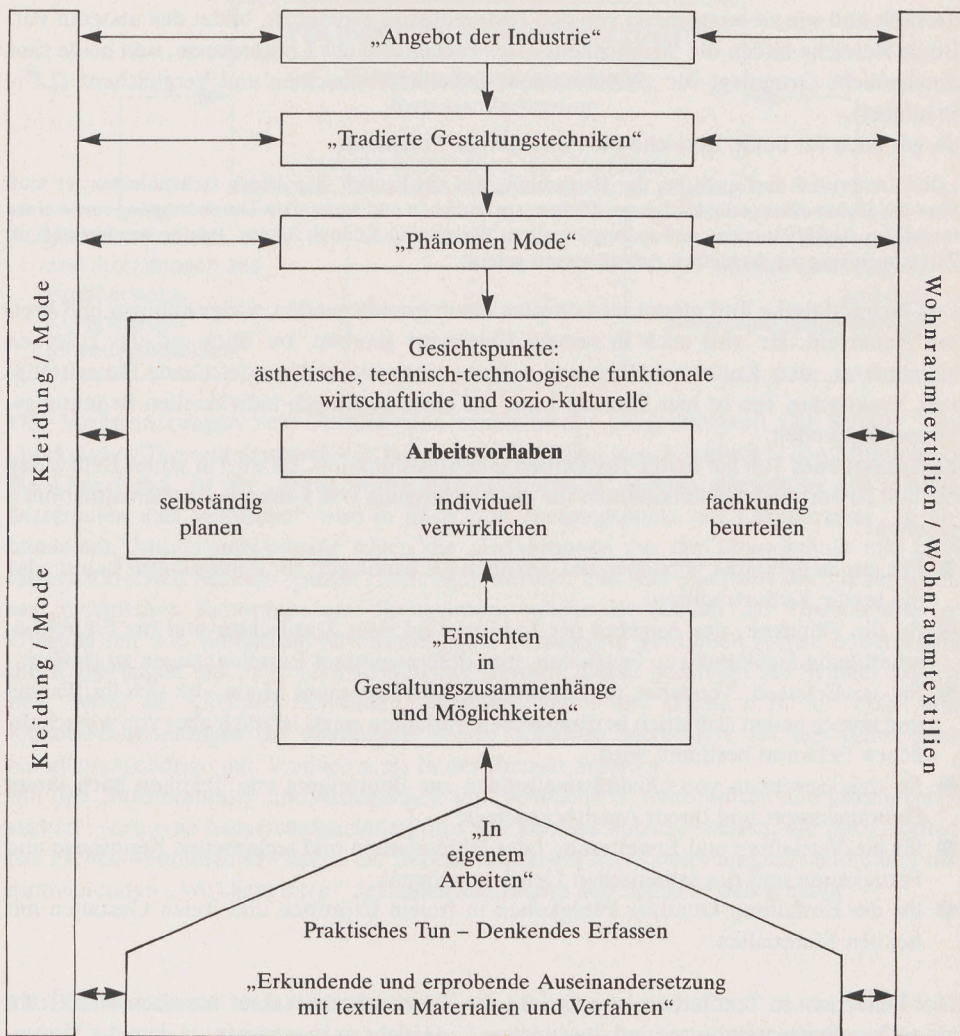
„Angebot der Industrie"

„Tradierte Gestaltungstechniken"

„Phänomen Mode"

Kleidung / Mode

Kleidung / Mode

Wohnraumtextilien / Wohnraumtextilien

Gesichtspunkte:
ästhetische, technisch-technologische funktionale wirtschaftliche und sozio-kulturelle

**Arbeitsvorhaben**

selbständig planen

individuell verwirklichen

fachkundig beurteilen

„Einsichten in Gestaltungszusammenhänge und Möglichkeiten"

„In eigenem Arbeiten"

Praktisches Tun – Denkendes Erfassen

„Erkundende und erprobende Auseinandersetzung mit textilen Materialien und Verfahren"